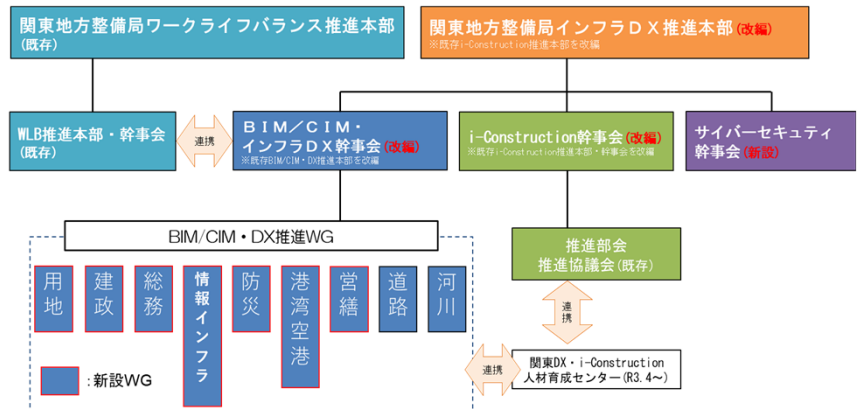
関東地方整備局ワークライフバランス推進本部
(既存)

関東地方整備局インフラＤＸ推進本部(改編)
※既存i-Construction推進本部を改編

WLB推進本部・幹事会
(既存)

連携

ＢＩＭ／ＣＩＭ・インフラＤＸ幹事会(改編)
※既存BIM/CIM・DX推進本部を改編

i-Construction幹事会(改編)
※既存i-Construction推進本部・幹事会を改編

サイバーセキュリティ幹事会(新設)

BIM/CIM・DX推進WG

用地

建政

総務

情報インフラ

防災

港湾空港

営繕

道路

河川

:新設WG

推進部会
推進協議会(既存)

連携

連携

関東DX・i-Construction
人材育成センター(R3.4～)